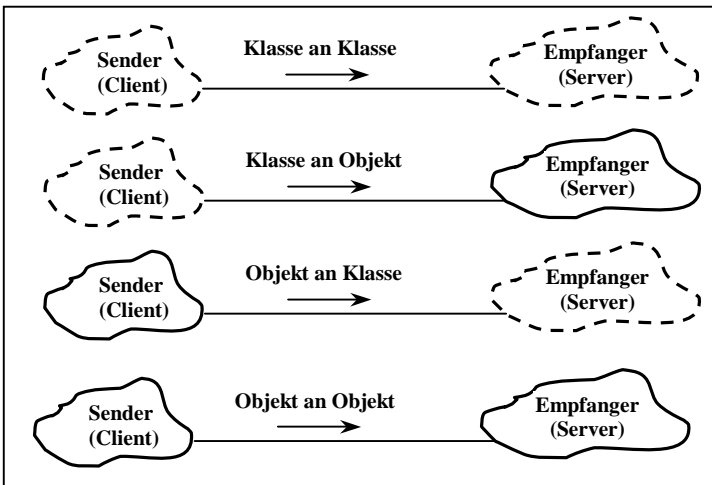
Sender (Client)

Klasse an Klasse

Empfanger (Server)

Sender (Client)

Klasse an Objekt

Empfanger (Server)

Sender (Client)

Objekt an Klasse

Empfanger (Server)

Sender (Client)

Objekt an Objekt

Empfanger (Server)